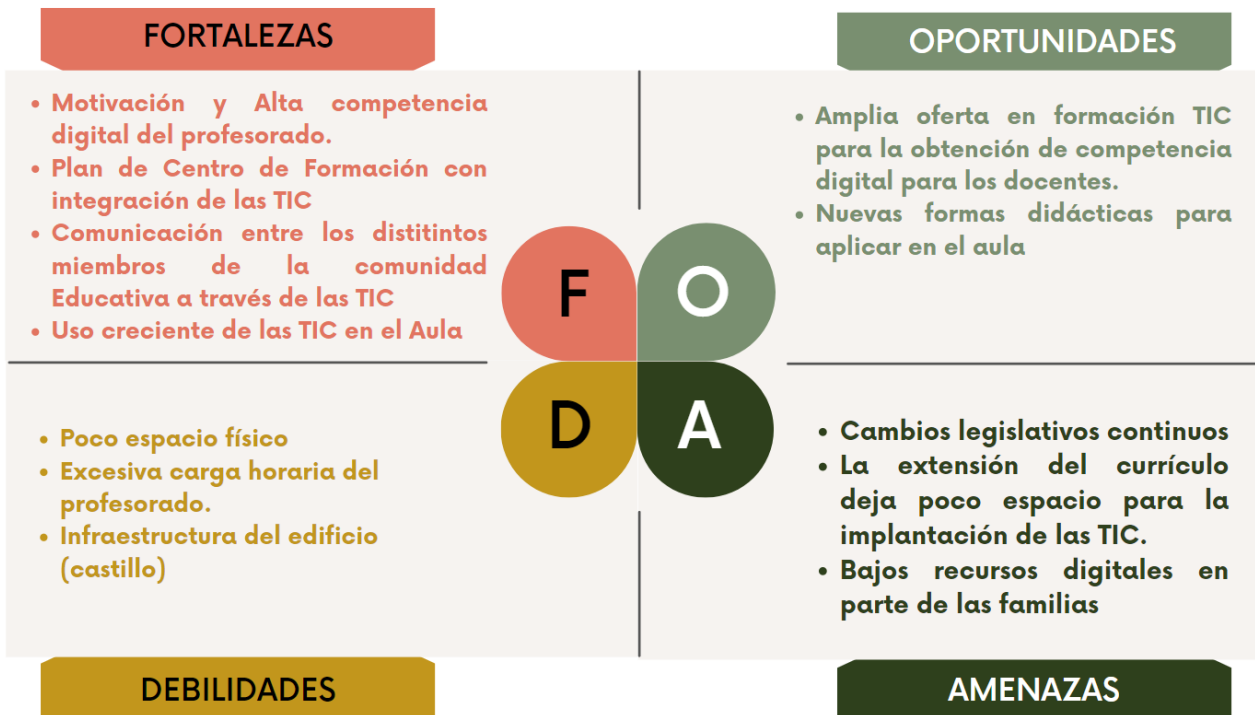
FORTALEZAS

OPORTUNIDADES

- Motivación y Alta competencia digital del profesorado.
- Plan de Centro de Formación con integración de las TIC
- Comunicación entre los distitintos miembros de la comunidad Educativa a través de las TIC
- Uso creciente de las TIC en el Aula

- Amplia oferta en formación TIC para la obtención de competencia digital para los docentes.
- Nuevas formas didácticas para aplicar en el aula

F

O

D

A

- Poco espacio físico
- Excesiva carga horaria del profesorado.
- Infraestructura del edificio (castillo)

- Cambios legislativos continuos
- La extensión del currículo deja poco espacio para la implantación de las TIC.
- Bajos recursos digitales en parte de las familias

DEBILIDADES

AMENAZAS